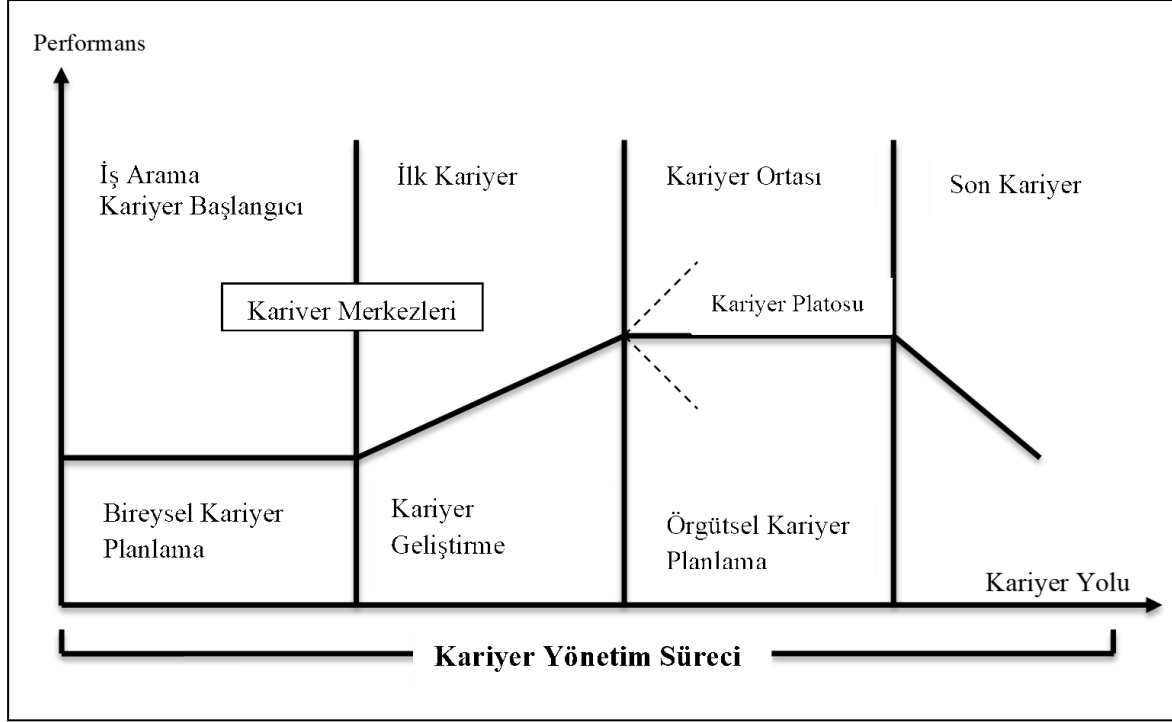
Performans

İş Arama
Kariyer Başlangıcı

İlk Kariyer

Kariyer Ortası

Son Kariyer

Kariver Merkezleri

Kariyer Platosu

Bireysel Kariyer
Planlama

Kariyer
Geliştirme

Örgütsel Kariyer
Planlama

Kariyer Yolu

Kariyer Yönetim Süreci